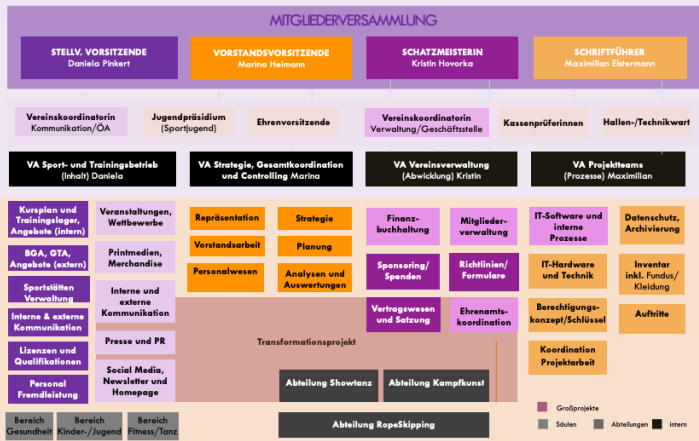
MITGLIEDERVERSAMMLUNG

STELLV. VORSITZENDE
Daniela Pinkert

VORSTANDSVORSITZENDE
Marina Helmann

SCHATZMEISTERIN
Kristin Hovorka

SCHRIFTFÜHRER
Maximilian Elstermann

Vereinskoordinatorin
Kommunikation/ÖA

Jugendpräsidium
(Sportjugend)

Ehrenvorsitzende

Vereinskoordinatorin
Verwaltung/Geschäftsstelle

Kassenprüferinnen

Hallen-/Technikwart

VA Sport- und Trainingsbetrieb
(Inhalt) Daniela

VA Strategie, Gesamtkoordination
und Controlling Marina

VA Vereinsverwaltung
(Abwicklung) Kristin

VA Projektteams
(Prozesse) Maximilian

Kursplan und Trainingslager, Angebote (intern)

BGA, GTA, Angebote (extern)

Sportstätten Verwaltung

Interne & externe Kommunikation

Lizenzen und Qualifikationen

Personal Fremdleistung

Veranstaltungen, Wettbewerbe

Printmedien, Merchandise

Interne und externe Kommunikation

Presse und PR

Social Media, Newsletter und Homepage

Repräsentation

Vorstandsarbeit

Personalwesen

Strategie

Planung

Analysen und Auswertungen

Finanzbuchhaltung

Sponsoring/ Spenden

Vertragswesen und Satzung

Mitgliederverwaltung

Richtlinien/ Formulare

Ehrenamtskoordination

IT-Software und interne Prozesse

IT-Hardware und Technik

Berechtigungskonzept/Schlüssel

Koordination Projektarbeit

Datenschutz, Archivierung

Inventar inkl. Fundus/ Kleidung

Auftritte

Transformationsprojekt

Abteilung Showtanz

Abteilung Kampfkunst

Abteilung RopeSkipping

Bereich Gesundheit

Bereich Kinder-/Jugend

Bereich Fitness/Tanz

Großprojekte
Säulen
Abteilungen
intern